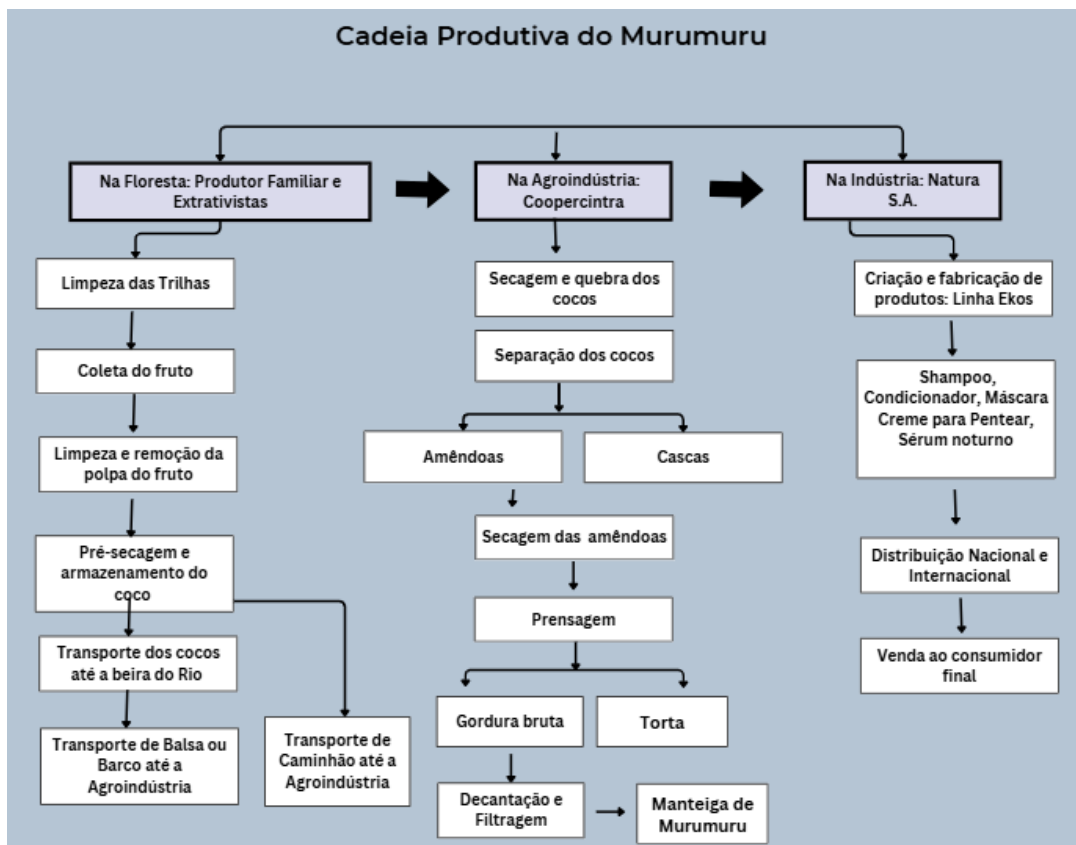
Cadeia Produtiva do Murumuru

Na Floresta: Produtor Familiar e Extrativistas

Limpeza das Trilhas

Coleta do fruto

Limpeza e remoção da polpa do fruto

Pré-secagem e armazenamento do coco

Transporte dos cocos até a beira do Rio

Transporte de Balsa ou Barco até a Agroindústria

Transporte de Caminhão até a Agroindústria

Na Agroindústria: Coopercintra

Secagem e quebra dos cocos

Separação dos cocos

Amêndoas

Cascas

Secagem das amêndoas

Prensagem

Gordura bruta

Torta

Decantação e Filtragem

Manteiga de Murumuru

Na Indústria: Natura S.A.

Criação e fabricação de produtos: Linha Ekos

Shampoo, Condicionador, Máscara Creme para Pentear, Sérum noturno

Distribuição Nacional e Internacional

Venda ao consumidor final